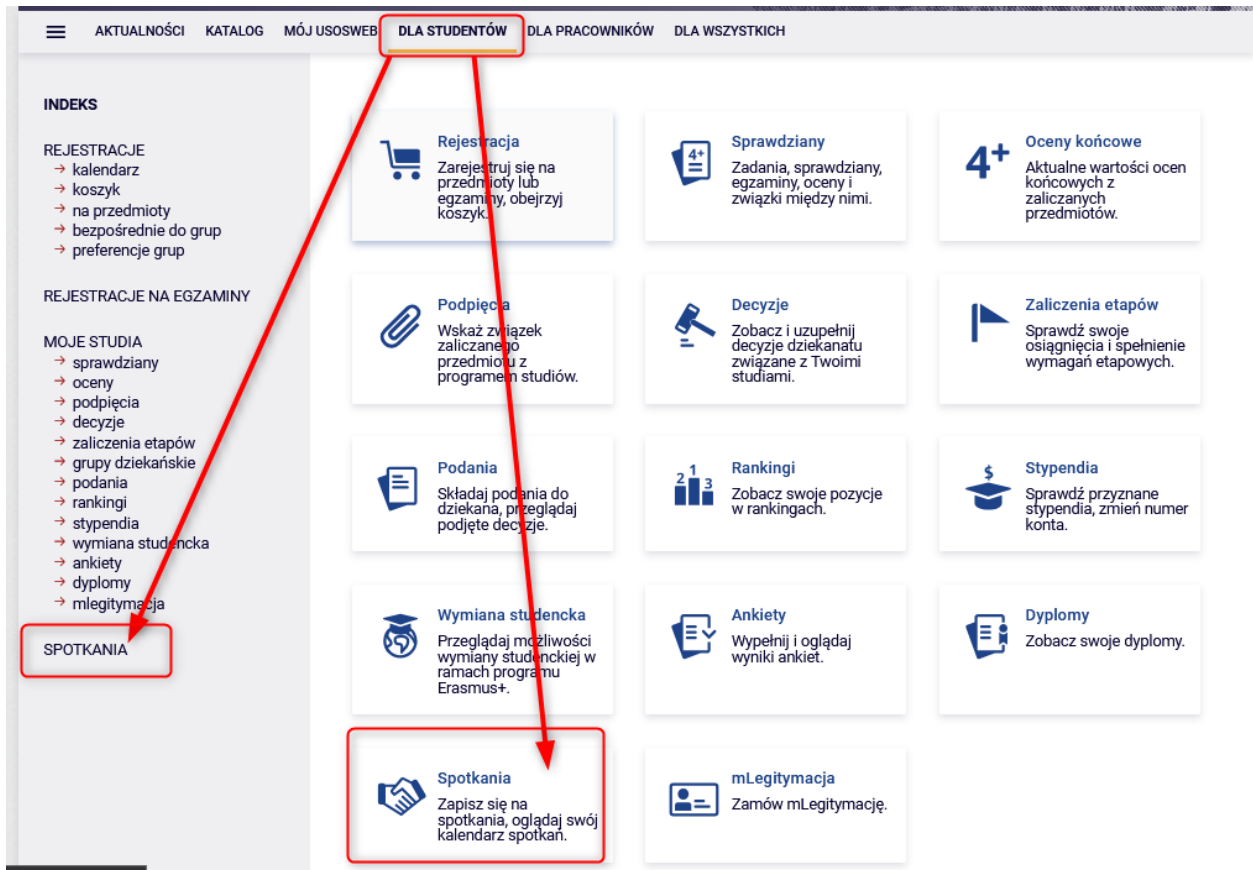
AKTUALNOŚCI KATALOG MÓJ USOSWEB DLA STUDENTÓW DLA PRACOWNIKÓW DLA WSZYSTKICH

INDEKS

REJESTRACJE
→ kalendarz
→ koszyk
→ na przedmioty
→ bezpośrednie do grup
→ preferencje grup

REJESTRACJE NA EGZAMINY

MOJE STUDIA
→ sprawdziany
→ oceny
→ podpięcia
→ decyzje
→ zaliczenia etapów
→ grupy dziekańskie
→ podania
→ rankingi
→ stypendia
→ wymiana studencka
→ ankiety
→ dyplomy
→ mlegitymacja

SPOTKANIA

Rejestracja
Zarejestruj się na przedmioty lub egzaminy, obejrzyj koszyk.

Sprawdziany
Zadania, sprawdziany, egzaminy, oceny i związki między nimi.

Oceny końcowe
Aktualne wartości ocen końcowych z zaliczanych przedmiotów.

Podpięcia
Wskaż związek zaliczanego przedmiotu z programem studiów.

Decyzje
Zobacz i uzupełnij decyzje dziekanatu związane z Twoimi studiami.

Zaliczenia etapów
Sprawdź swoje osiągnięcia i spełnienie wymagań etapowych.

Podania
Składaj podania do dziekana, przeglądaj podjęte decyzje.

Rankingi
Zobacz swoje pozycje w rankingach.

Stypendia
Sprawdź przyznane stypendia, zmień numer konta.

Wymiana studencka
Przeglądaj możliwości wymiany studenckiej w ramach programu Erasmus+.

Ankiety
Wypełnij i oglądaj wyniki ankiet.

Dyplomy
Zobacz swoje dyplomy.

Spotkania
Zapisz się na spotkania, oglądaj swój kalendarz spotkań.

mLegitymacja
Zamów mLegitymację.